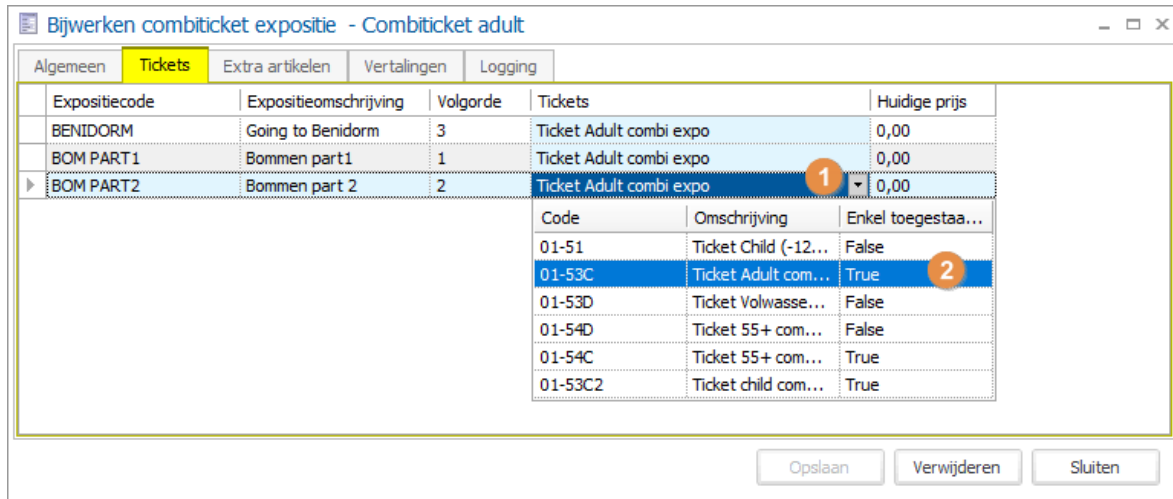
Bijwerken combiticket expositie - Combiticket adult

Algemeen | Tickets | Extra artikelen | Vertalingen | Logging

| Expositiecode | Expositieomschrijving | Volgorde | Tickets | Huidige prijs |
|---|---|---|---|---|
| BENIDORM | Going to Benidorm | 3 | Ticket Adult combi expo | 0,00 |
| BOM PART1 | Bommen part1 | 1 | Ticket Adult combi expo | 0,00 |
| BOM PART2 | Bommen part 2 | 2 | Ticket Adult combi expo | 0,00 |

1

| Code | Omschrijving | Enkel toegestaa... |
|---|---|---|
| 01-51 | Ticket Child (-12... | False |
| 01-53C | Ticket Adult com... | True |
| 01-53D | Ticket Volwasse... | False |
| 01-54D | Ticket 55+ com... | False |
| 01-54C | Ticket 55+ com... | True |
| 01-53C2 | Ticket child com... | True |

2

Opslaan | Verwijderen | Sluiten